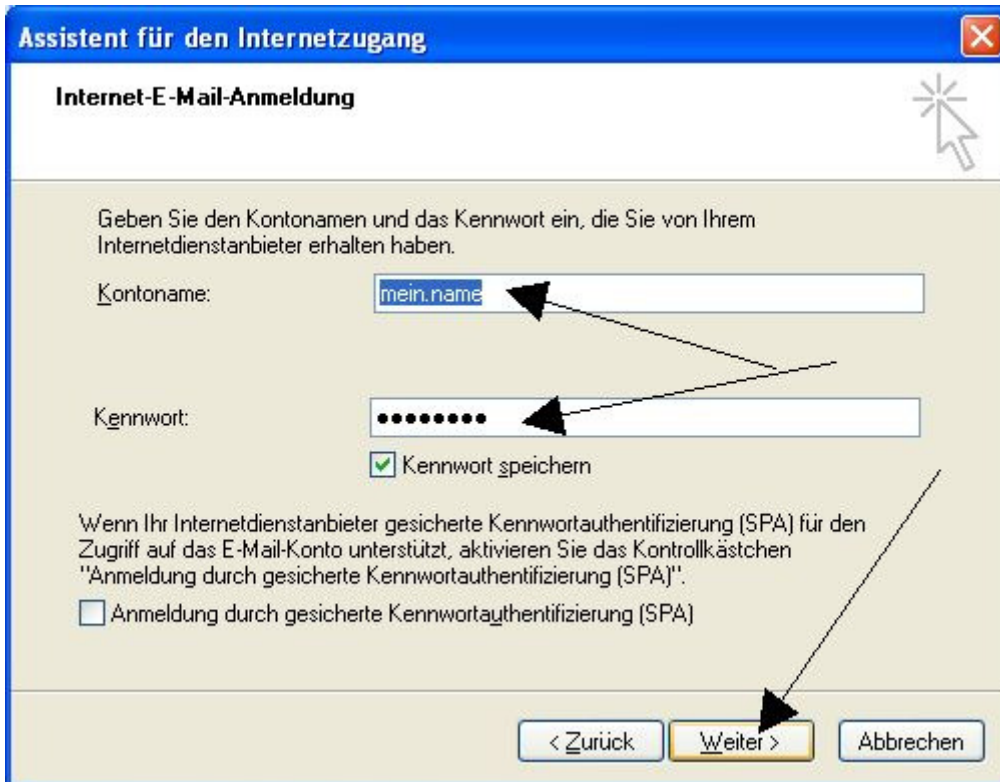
Assistent für den Internetzugang

Internet-E-Mail-Anmeldung

Geben Sie den Kontonamen und das Kennwort ein, die Sie von Ihrem Internetdienstanbieter erhalten haben.

Kontoname: mein.name

Kennwort: ••••••••

Kennwort speichern

Wenn Ihr Internetdienstanbieter gesicherte Kennwortauthentifizierung (SPA) für den Zugriff auf das E-Mail-Konto unterstützt, aktivieren Sie das Kontrollkästchen "Anmeldung durch gesicherte Kennwortauthentifizierung (SPA)".

Anmeldung durch gesicherte Kennwortauthentifizierung (SPA)

< Zurück | Weiter > | Abbrechen